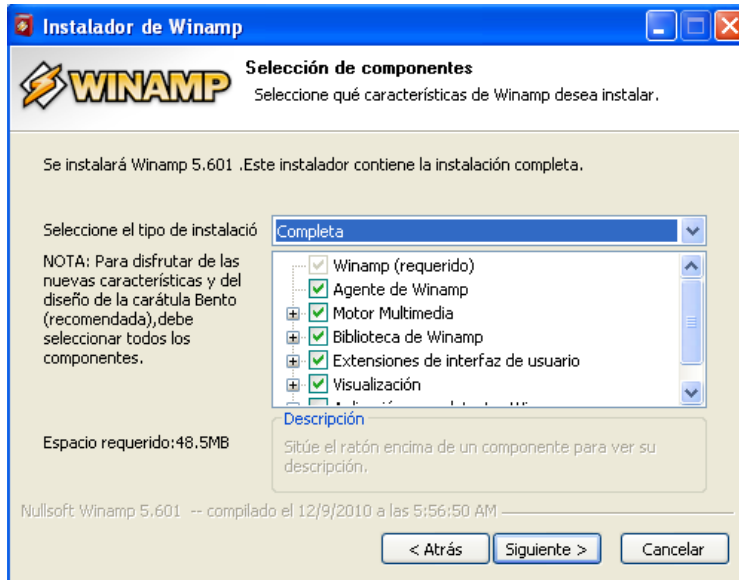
Instalador de Winamp

WINAMP

Selección de componentes

Seleccione qué características de Winamp desea instalar.

Se instalará Winamp 5.601 .Este instalador contiene la instalación completa.

Seleccione el tipo de instalació

Completa

NOTA: Para disfrutar de las nuevas características y del diseño de la carátula Bento (recomendada),debe seleccionar todos los componentes.

Winamp (requerido)
Agente de Winamp
Motor Multimedia
Biblioteca de Winamp
Extensiones de interfaz de usuario
Visualización
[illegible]

Descripción

Sitúe el ratón encima de un componente para ver su descripción.

Espacio requerido:48.5MB

Nullsoft Winamp 5.601 -- compilado el 12/9/2010 a las 5:56:50 AM

< Atrás

Siguiente >

Cancelar